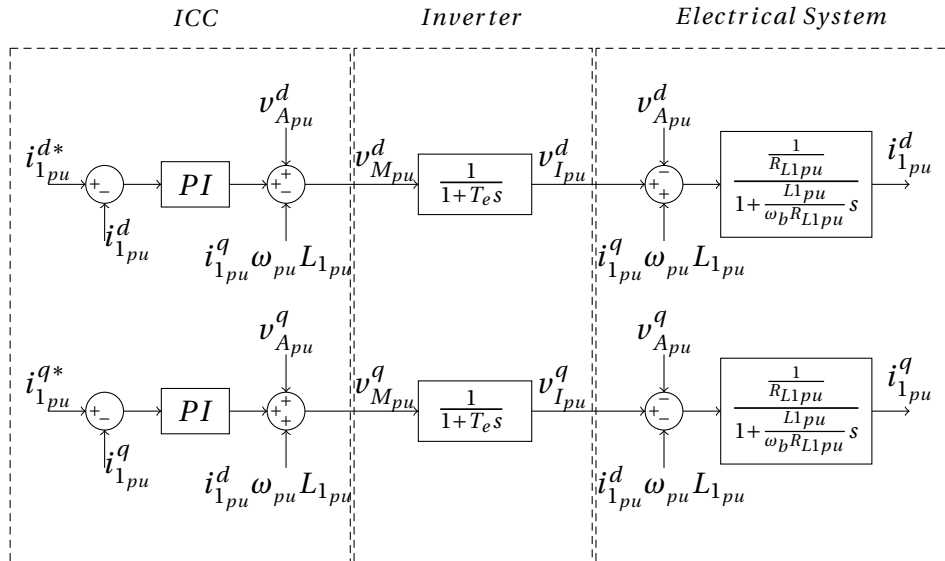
$ICC$

$Inverter$

$Electrical\ System$

$i_{1_{pu}}^{d*}$ $+$ $-$ $i_{1_{pu}}^{d}$ $PI$ $v_{A_{pu}}^{d}$ $+$ $+$ $-$ $i_{1_{pu}}^{q}\omega_{pu}L_{1_{pu}}$ $v_{M_{pu}}^{d}$ $\frac{1}{1+T_e s}$ $v_{I_{pu}}^{d}$ $v_{A_{pu}}^{d}$ $-$ $+$ $+$ $i_{1_{pu}}^{q}\omega_{pu}L_{1_{pu}}$ $\frac{\frac{1}{R_{L1pu}}}{1+\frac{L1pu}{\omega_b R_{L1pu}}s}$ $i_{1_{pu}}^{d}$

$i_{1_{pu}}^{q*}$ $+$ $-$ $i_{1_{pu}}^{q}$ $PI$ $v_{A_{pu}}^{q}$ $+$ $+$ $+$ $i_{1_{pu}}^{d}\omega_{pu}L_{1_{pu}}$ $v_{M_{pu}}^{q}$ $\frac{1}{1+T_e s}$ $v_{I_{pu}}^{q}$ $v_{A_{pu}}^{q}$ $-$ $+$ $-$ $i_{1_{pu}}^{d}\omega_{pu}L_{1_{pu}}$ $\frac{\frac{1}{R_{L1pu}}}{1+\frac{L1pu}{\omega_b R_{L1pu}}s}$ $i_{1_{pu}}^{q}$